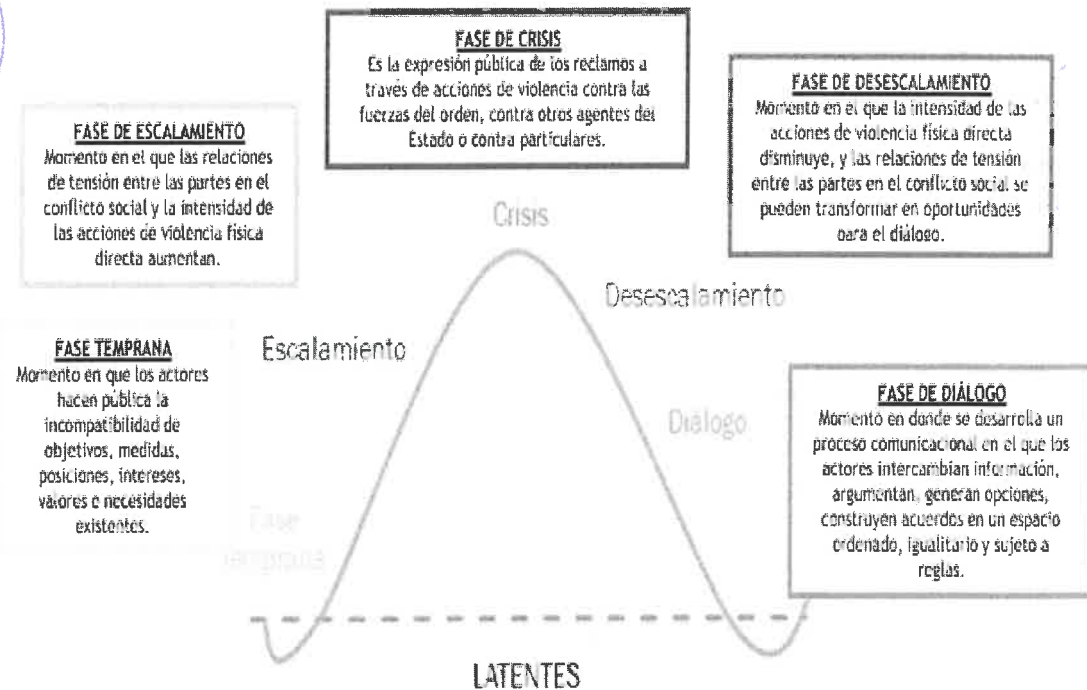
FASE DE CRISIS
Es la expresión pública de los reclamos a través de acciones de violencia contra las fuerzas del orden, contra otros agentes del Estado o contra particulares.

FASE DE ESCALAMIENTO
Momento en el que las relaciones de tensión entre las partes en el conflicto social y la intensidad de las acciones de violencia física directa aumentan.

FASE DE DESESCALAMIENTO
Momento en el que la intensidad de las acciones de violencia física directa disminuye, y las relaciones de tensión entre las partes en el conflicto social se pueden transformar en oportunidades para el diálogo.

Crisis

Desescalamiento

Escalamiento

FASE TEMPRANA
Momento en que los actores hacen pública la incompatibilidad de objetivos, medidas, posiciones, intereses, valores e necesidades existentes.

Diálogo

FASE DE DIÁLOGO
Momento en donde se desarrolla un proceso comunicacional en el que los actores intercambian información, argumentan, generan opciones, construyen acuerdos en un espacio ordenado, igualitario y sujeto a reglas.

Fase temprana

LATENTES